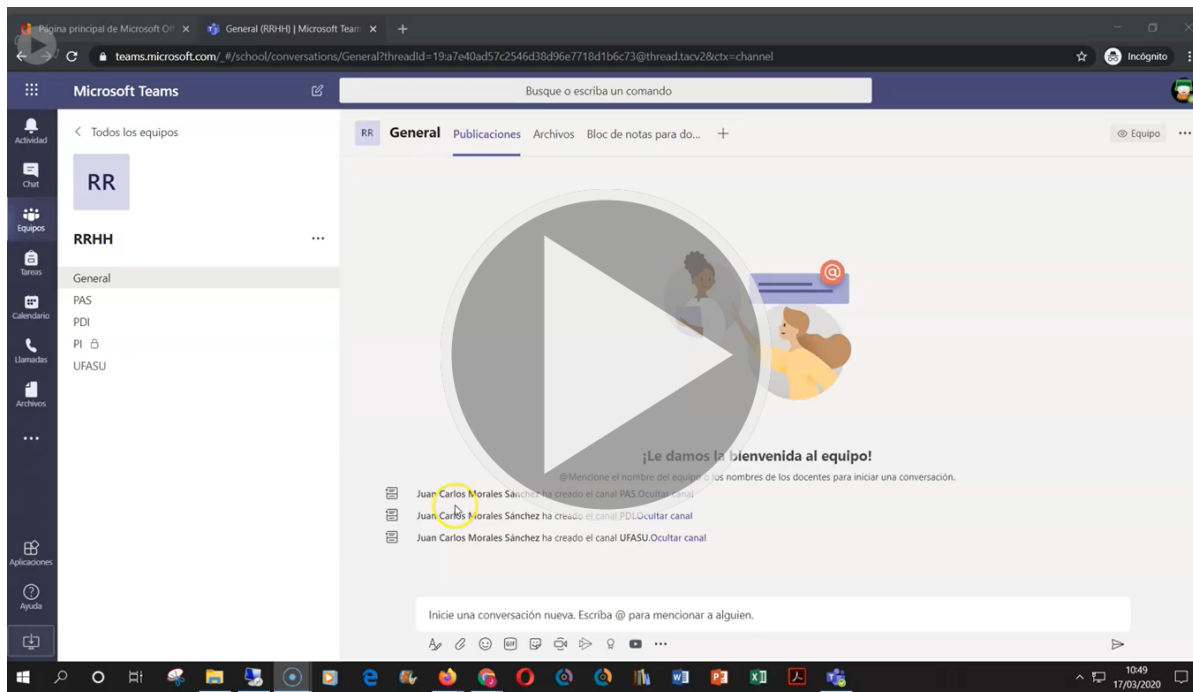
Página principal de Microsoft Of ×
General (RRHH) | Microsoft Team ×
+
teams.microsoft.com/_#/school/conversations/General?threadId=19:a7e40ad57c2546d38d96e7718d1b6c73@thread.tacv2&ctx=channel
Incógnito

Microsoft Teams
Busque o escriba un comando

Actividad
Chat
Equipos
Tareas
Calendario
Llamadas
Archivos
...
Aplicaciones
Ayuda

< Todos los equipos
RR
RRHH ...
General
PAS
PDI
PI
UFASU

RR General Publicaciones Archivos Bloc de notas para do... +
Equipo ...

¡Le damos la bienvenida al equipo!
@Mencione el nombre del equipo o los nombres de los docentes para iniciar una conversación.

Juan Carlos Morales Sánchez ha creado el canal PAS.Ocultar canal
Juan Carlos Morales Sánchez ha creado el canal PDI.Ocultar canal
Juan Carlos Morales Sánchez ha creado el canal UFASU.Ocultar canal

Inicie una conversación nueva. Escriba @ para mencionar a alguien.

10:49
17/03/2020